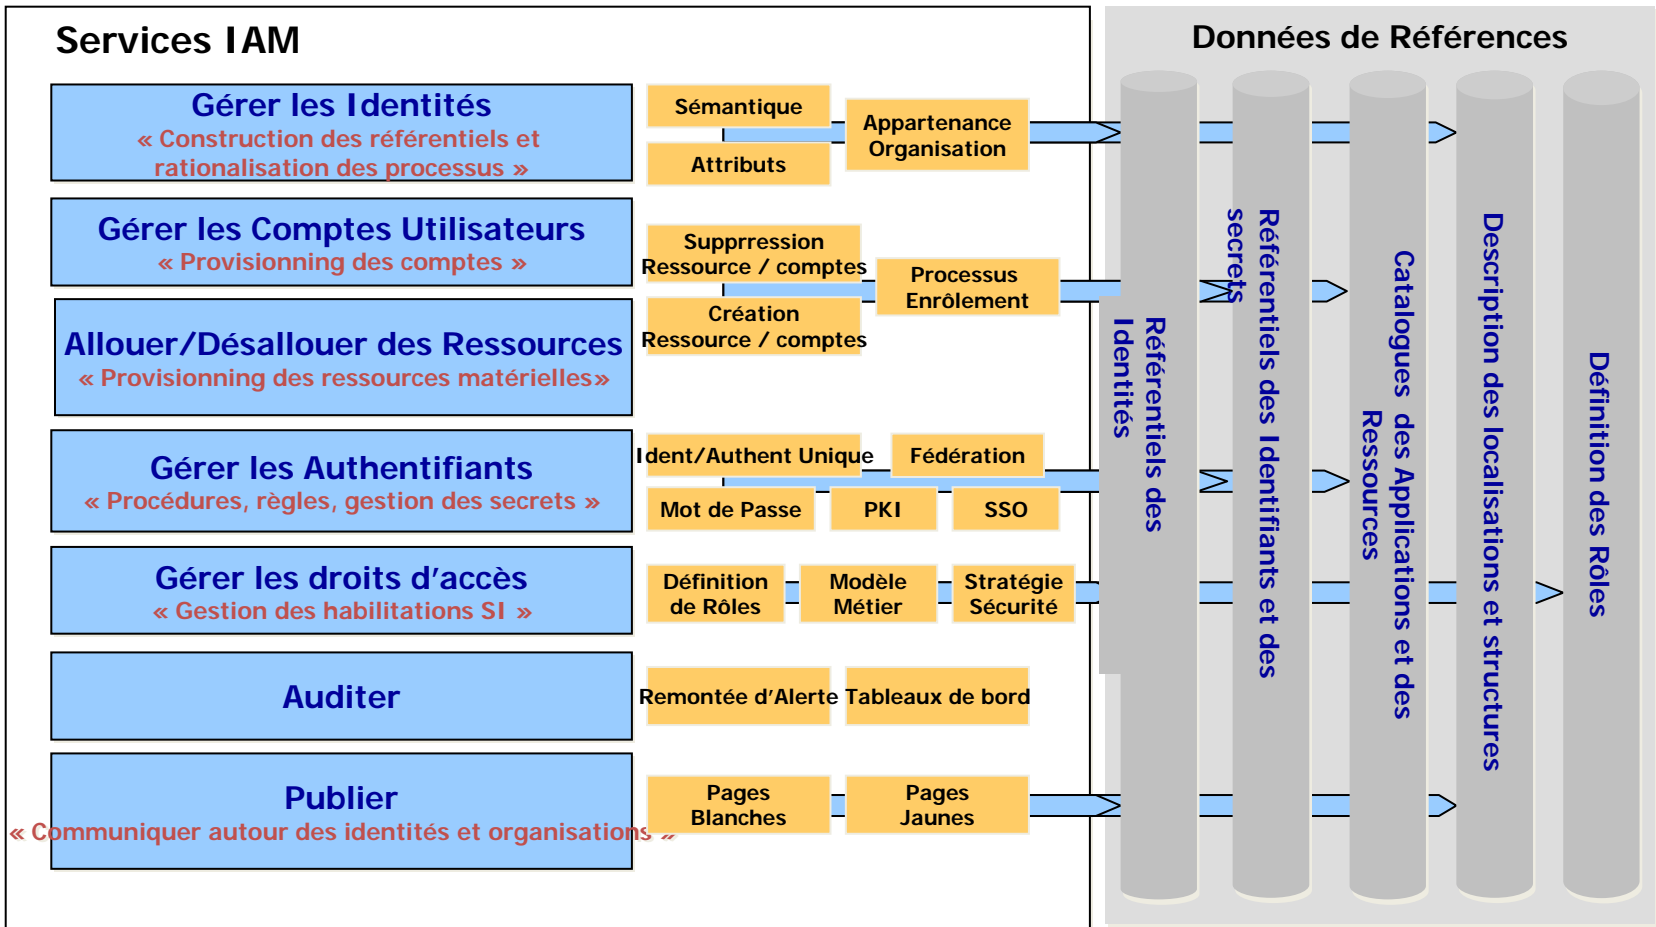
Services IAM

Gérer les Identités
« Construction des référentiels et rationalisation des processus »

Sémantique

Attributs

Appartenance Organisation

Gérer les Comptes Utilisateurs
« Provisionning des comptes »

Supprression Ressource / comptes

Création Ressource / comptes

Processus Enrôlement

Allouer/Désallouer des Ressources
« Provisionning des ressources matérielles»

Gérer les Authentifiants
« Procédures, règles, gestion des secrets »

Ident/Authent Unique

Fédération

Mot de Passe

PKI

SSO

Gérer les droits d'accès
« Gestion des habilitations SI »

Définition de Rôles

Modèle Métier

Stratégie Sécurité

Auditer

Remontée d'Alerte

Tableaux de bord

Publier
« Communiquer autour des identités et organisations »

Pages Blanches

Pages Jaunes

Données de Références

Référentiels des Identités

Référentiels des Identifiants et des secrets

Catalogues des Applications et des Ressources

Description des localisations et structures

Définition des Rôles